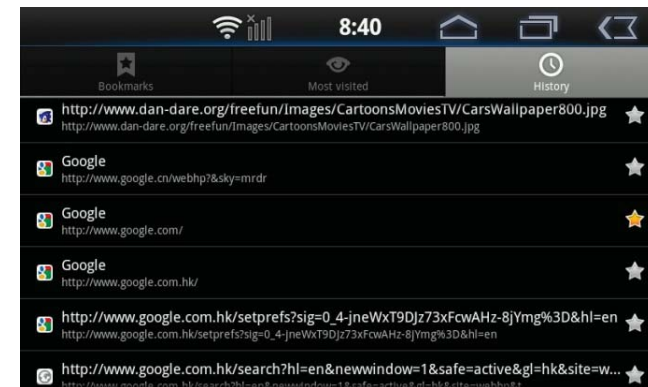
8:40

Bookmarks
Most visited
History

http://www.dan-dare.org/freefun/Images/CartoonsMoviesTV/CarsWallpaper800.jpg
http://www.dan-dare.org/freefun/Images/CartoonsMoviesTV/CarsWallpaper800.jpg

Google
http://www.google.cn/webhp?&sky=mrdr

Google
http://www.google.com/

Google
http://www.google.com.hk/

http://www.google.com.hk/setprefs?sig=0_4-jneWxT9DJz73xFcwAHz-8jYmg%3D&hl=en
http://www.google.com.hk/setprefs?sig=0_4-jneWxT9DJz73xFcwAHz-8jYmg%3D&hl=en

http://www.google.com.hk/search?hl=en&newwindow=1&safe=active&gl=hk&site=w...
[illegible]